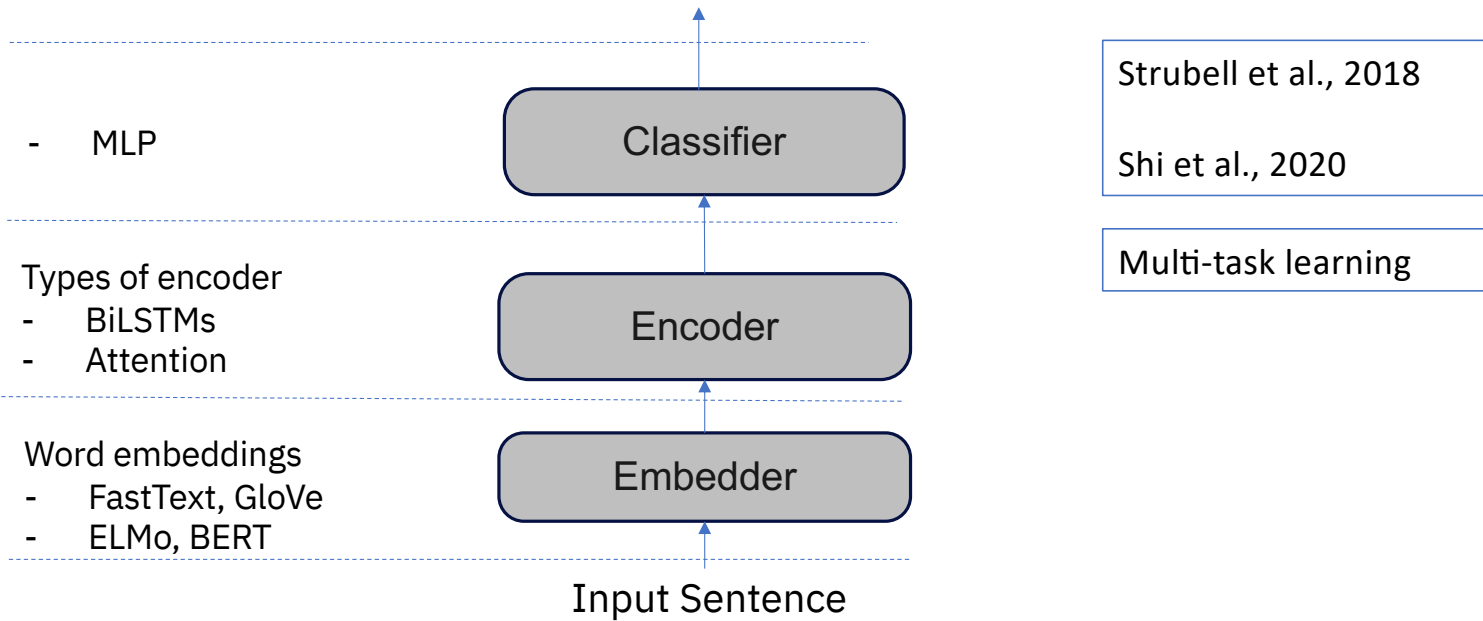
- MLP

Classifier

Strubell et al., 2018

Shi et al., 2020

Multi-task learning

Types of encoder
- BiLSTMs
- Attention

Encoder

Word embeddings
- FastText, GloVe
- ELMo, BERT

Embedder

Input Sentence